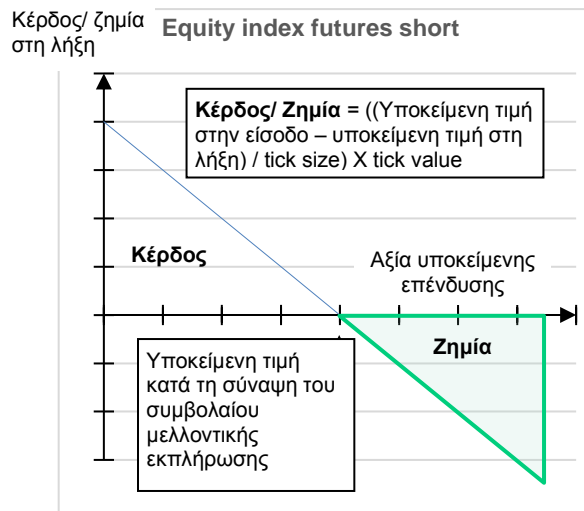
Κέρδος/ ζημία στη λήξη

Equity index futures short

**Κέρδος/ Ζημία** = ((Υποκείμενη τιμή στην είσοδο – υποκείμενη τιμή στη λήξη) / tick size) X tick value

Κέρδος

Αξία υποκείμενης επένδυσης

Ζημία

Υποκείμενη τιμή κατά τη σύναψη του συμβολαίου μελλοντικής εκπλήρωσης